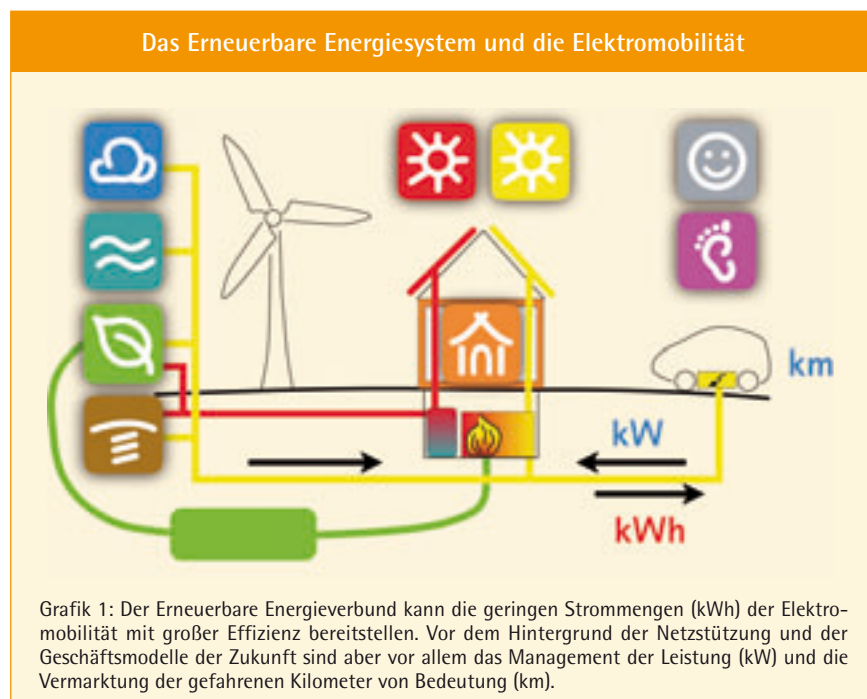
Das Erneuerbare Energiesystem und die Elektromobilität

km

kW

kWh

Grafik 1: Der Erneuerbare Energieverbund kann die geringen Strommengen (kWh) der Elektromobilität mit großer Effizienz bereitstellen. Vor dem Hintergrund der Netzstützung und der Geschäftsmodelle der Zukunft sind aber vor allem das Management der Leistung (kW) und die Vermarktung der gefahrenen Kilometer von Bedeutung (km).